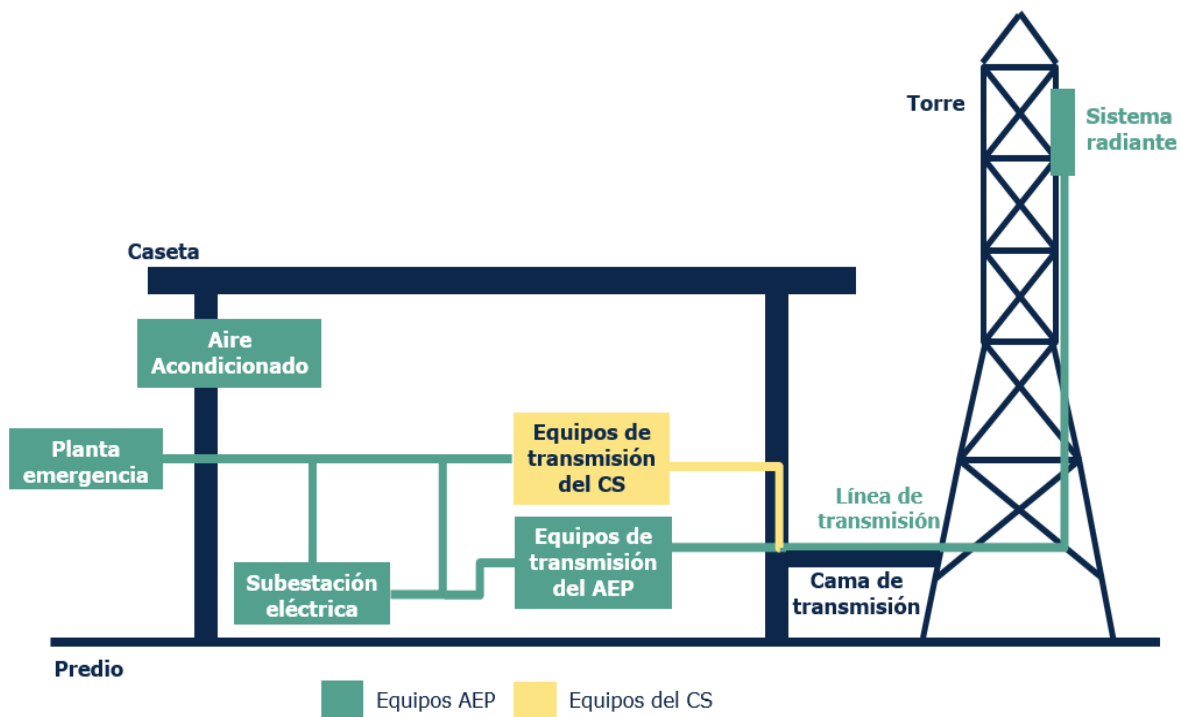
Torre

Sistema radiante

Caseta

Aire Acondicionado

Planta emergencia

Equipos de transmisión del CS

Línea de transmisión

Equipos de transmisión del AEP

Subestación eléctrica

Cama de transmisión

Predio

Equipos AEP

Equipos del CS